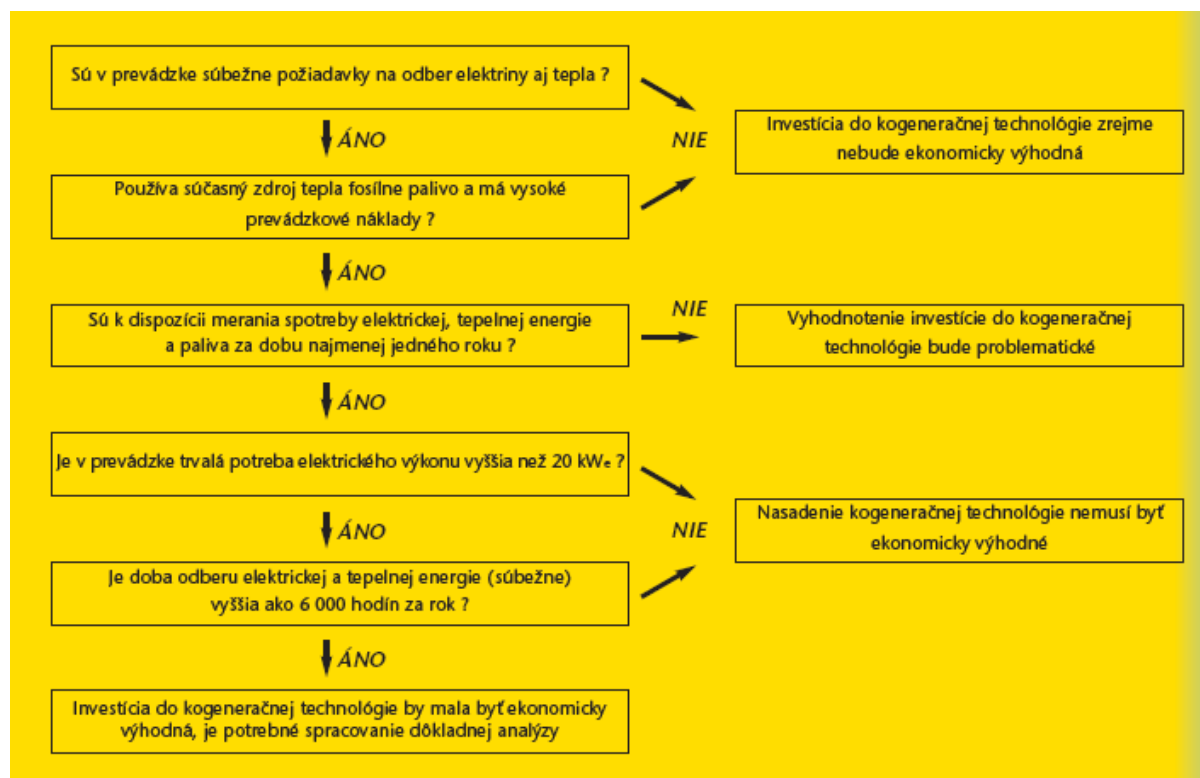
Sú v prevádzke súbežne požiadavky na odber elektriny aj tepla ?

ÁNO

Používa súčasný zdroj tepla fosílne palivo a má vysoké prevádzkové náklady ?

NIE

Investícia do kogeneračnej technológie zrejme nebude ekonomicky výhodná

ÁNO

Sú k dispozícii merania spotreby elektrickej, tepelnej energie a paliva za dobu najmenej jedného roku ?

NIE

Vyhodnotenie investície do kogeneračnej technológie bude problematické

ÁNO

Je v prevádzke trvalá potreba elektrického výkonu vyššia než 20 kW$_e$ ?

ÁNO

Je doba odberu elektrickej a tepelnej energie (súbežne) vyššia ako 6 000 hodín za rok ?

NIE

Nasadenie kogeneračnej technológie nemusí byť ekonomicky výhodné

ÁNO

Investícia do kogeneračnej technológie by mala byť ekonomicky výhodná, je potrebné spracovanie dôkladnej analýzy